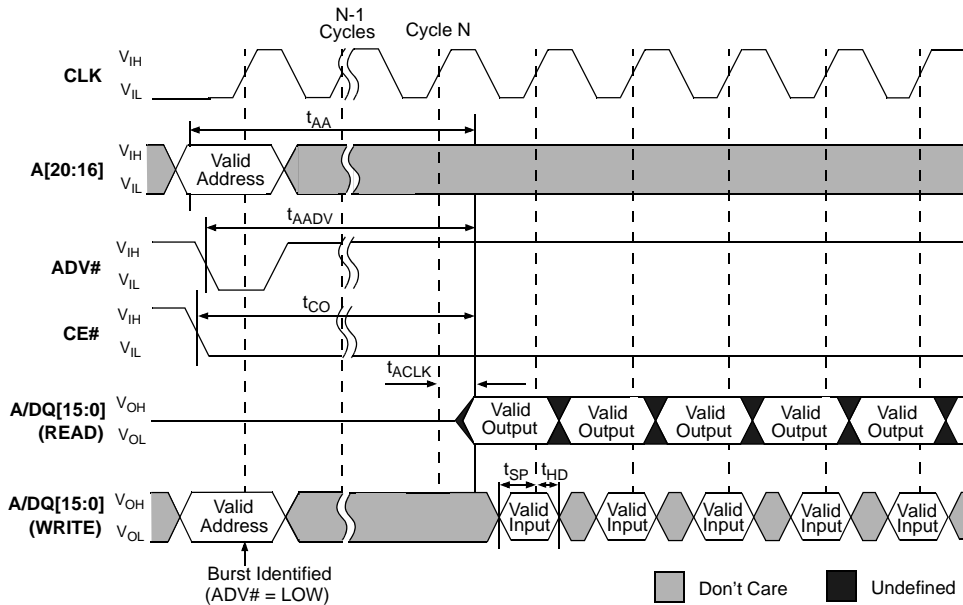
N-1 Cycles

Cycle N

CLK $V_{IH}$ $V_{IL}$

$t_{AA}$

A[20:16] $V_{IH}$ $V_{IL}$

Valid Address

$t_{AADV}$

ADV# $V_{IH}$ $V_{IL}$

$t_{CO}$

CE# $V_{IH}$ $V_{IL}$

$t_{ACLK}$

A/DQ[15:0] (READ) $V_{OH}$ $V_{OL}$

Valid Output

Valid Output

Valid Output

Valid Output

Valid Output

$t_{SP}$ $t_{HD}$

A/DQ[15:0] (WRITE) $V_{OH}$ $V_{OL}$

Valid Address

Valid Input

Valid Input

Valid Input

Valid Input

Valid Input

Burst Identified (ADV# = LOW)

Don't Care

Undefined